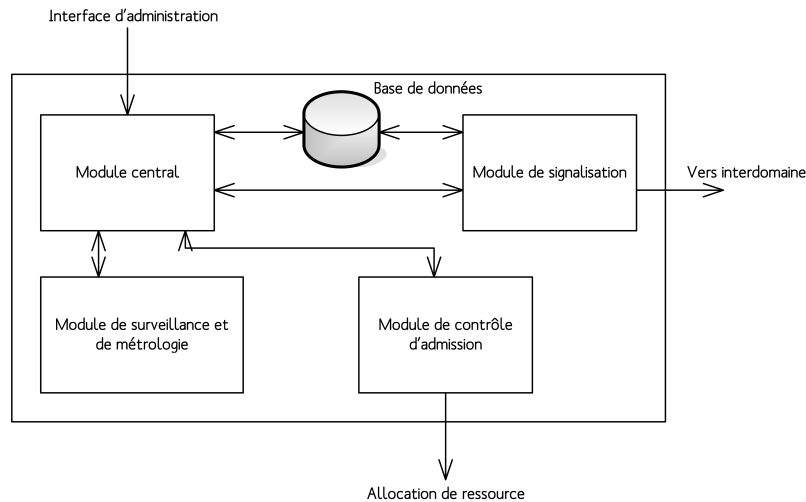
Interface d'administration

Base de données

Module central

Module de signalisation

Vers interdomaine

Module de surveillance et de métrologie

Module de contrôle d'admission

Allocation de ressource